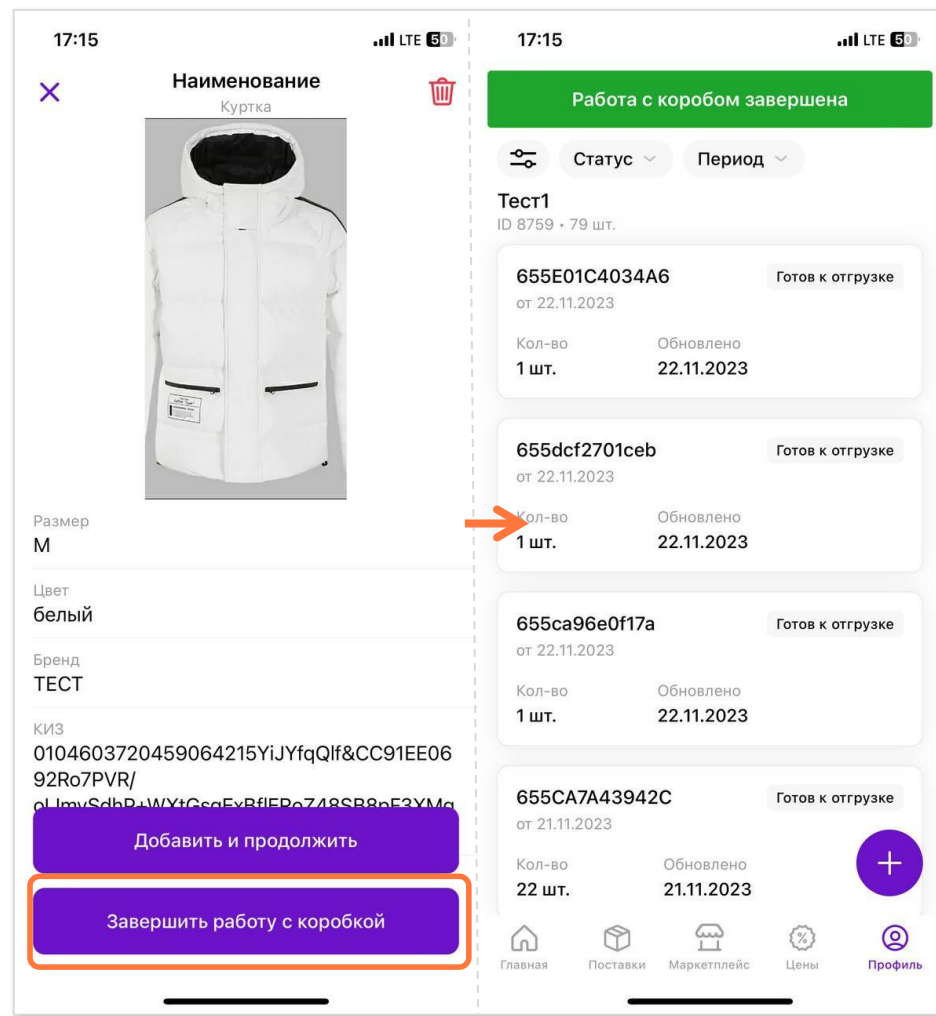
17:15

LTE 50

Наименование

Куртка

Размер

M

Цвет

белый

Бренд

ТЕСТ

КИЗ

010460372045906421­5YiJYfqQlf&CC91EE0692Ro7PVR/

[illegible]

Добавить и продолжить

Завершить работу с коробкой

17:15

LTE 50

Работа с коробом завершена

Статус

Период

Тест1

ID 8759 • 79 шт.

655E01C4034A6

Готов к отгрузке

от 22.11.2023

Кол-во

1 шт.

Обновлено

22.11.2023

655dcf2701ceb

Готов к отгрузке

от 22.11.2023

Кол-во

1 шт.

Обновлено

22.11.2023

655ca96e0f17a

Готов к отгрузке

от 22.11.2023

Кол-во

1 шт.

Обновлено

22.11.2023

655CA7A43942C

Готов к отгрузке

от 21.11.2023

Кол-во

22 шт.

Обновлено

21.11.2023

Главная

Поставки

Маркетплейс

Цены

Профиль